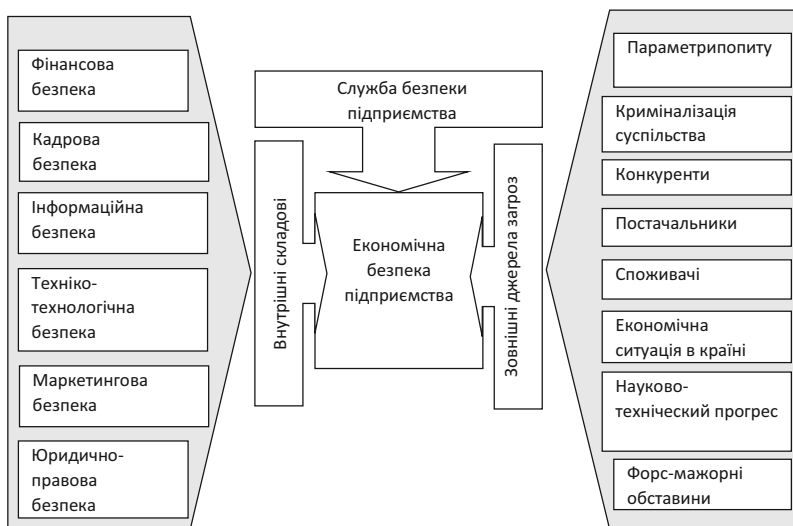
Фінансова безпека

Кадрова безпека

Інформаційна безпека

Техніко-технологічна безпека

Маркетингова безпека

Юридично-правова безпека

Служба безпеки підприємства

Внутрішні складові

Економічна безпека підприємства

Зовнішні джерела загроз

Параметрипопиту

Криміналізація суспільства

Конкуренти

Постачальники

Споживачі

Економічна ситуація в країні

Науково-технічеcкий прогрес

Форс-мажорні обставини